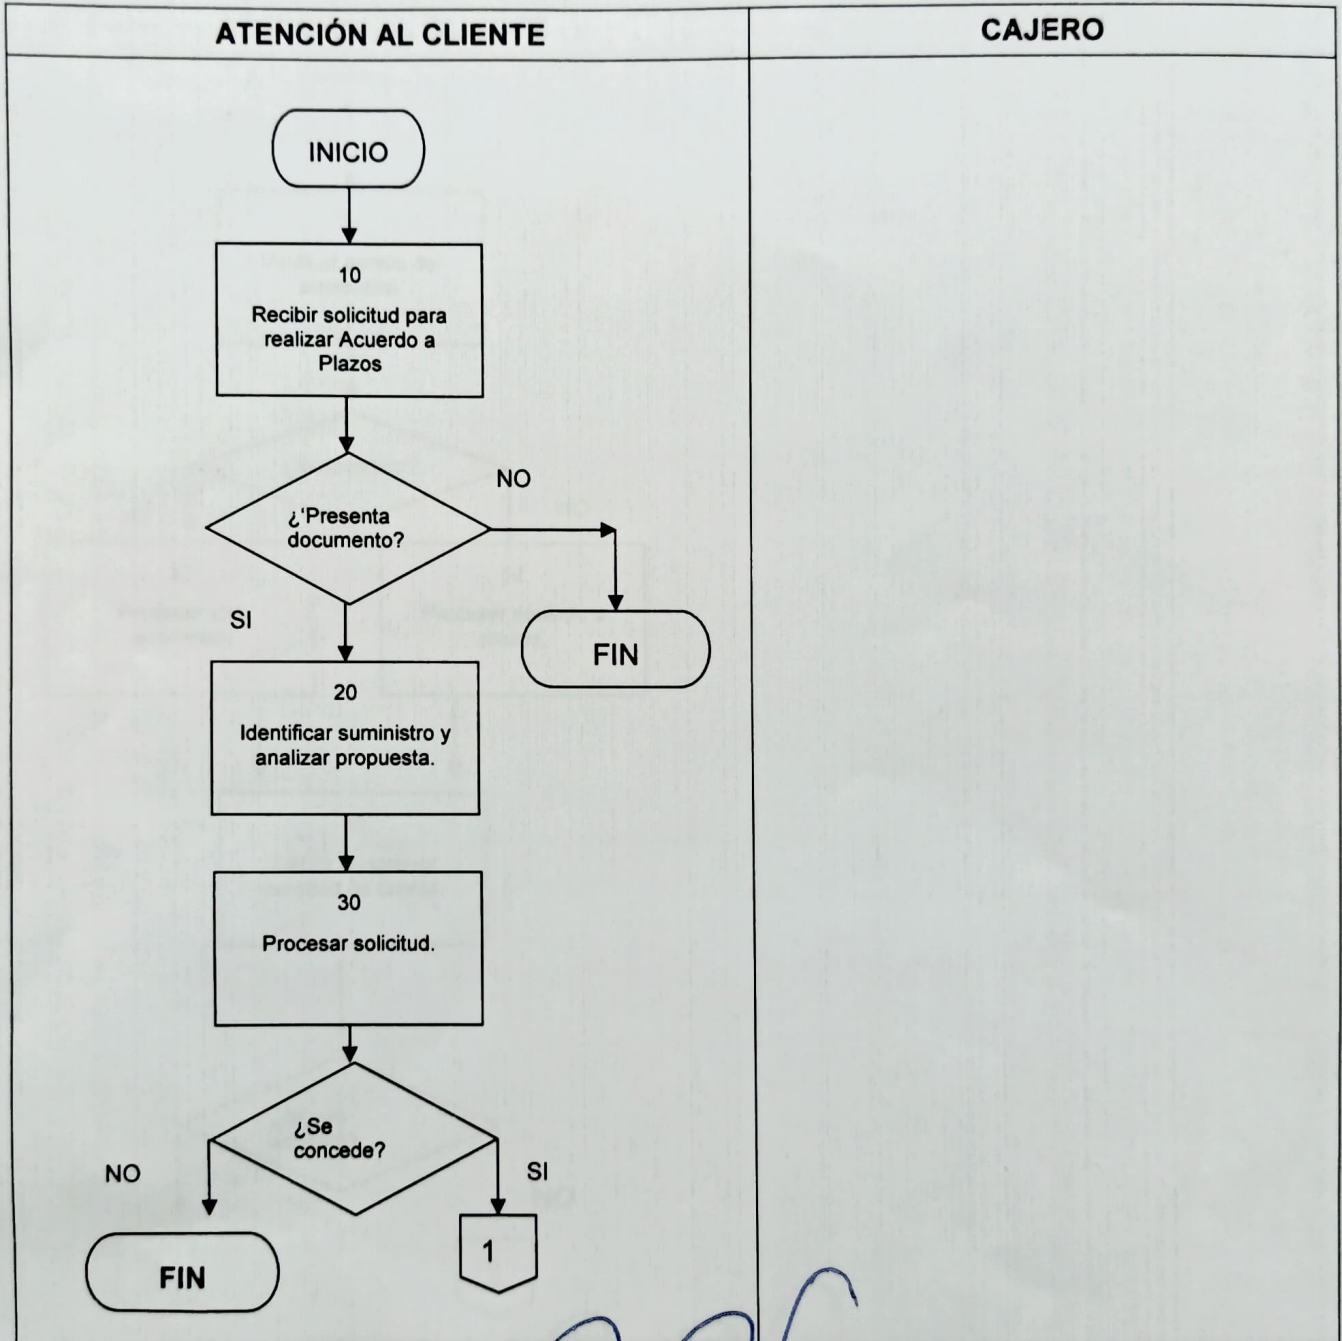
| ATENCIÓN AL CLIENTE | CAJERO |
|---|---|

INICIO

10
Recibir solicitud para realizar Acuerdo a Plazos

¿'Presenta documento?

NO

FIN

SI

20
Identificar suministro y analizar propuesta.

30
Procesar solicitud.

¿Se concede?

NO

FIN

SI

1